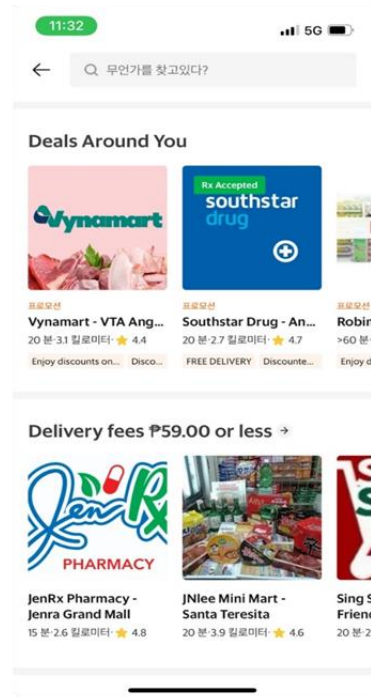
11:32

5G

무언가를 찾고있다?

Deals Around You

Vynamart

프로모션

Vynamart - VTA Ang...

20 분 · 3.1 킬로미터 · ★ 4.4

Enjoy discounts on... Disco...

Rx Accepted

southstar drug

프로모션

Southstar Drug - An...

20 분 · 2.7 킬로미터 · ★ 4.7

FREE DELIVERY Discounte...

프로모션

Robin

>60 분 ·

Enjoy d

Delivery fees ₱59.00 or less

JenRx

PHARMACY

JenRx Pharmacy - Jenra Grand Mall

15 분 · 2.6 킬로미터 · ★ 4.8

JNlee Mini Mart - Santa Teresita

20 분 · 3.9 킬로미터 · ★ 4.6

Sing S Frienc

20 분 ·